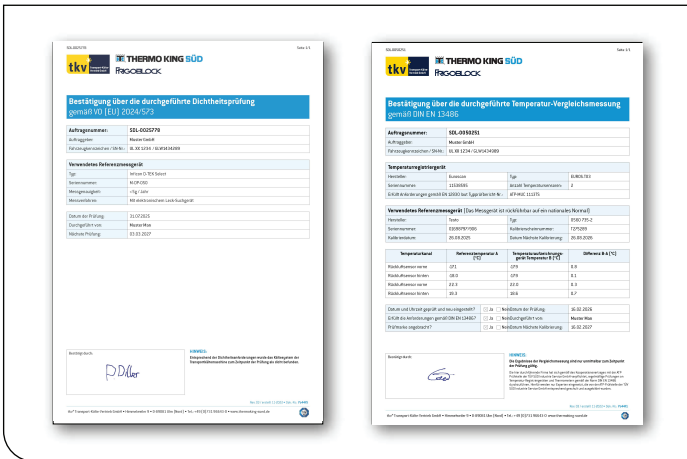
SDL-0025778

Seite 1/1

tkv

THERMO KING SÜD

FRIGOBLOCK

Bestätigung über die durchgeführte Dichtheitsprüfung
gemäß VO (EU) 2024/573

| Auftragsnummer: | SDL-0025778 |
|---|---|
| Auftraggeber: | Muster GmbH |
| Fahrzeugkennzeichen / SN-Nr.: | UL-XX 1234 / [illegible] |

| Verwendetes Referenzmessgerät | |
|---|---|
| Typ: | Inficon D-TEK Select |
| Seriennummer: | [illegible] |
| Messgenauigkeit: | < 5g / Jahr |
| Messverfahren: | Mit elektronischem Leck-Suchgerät |

| Datum der Prüfung: | 21.02.2025 |
|---|---|
| Durchgeführt von: | Master Max |
| Nächste Prüfung: | 03.03.2027 |

Bestätigt durch:

HINWEIS:
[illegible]

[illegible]

SDL-0050251

Seite 1/1

tkv

THERMO KING SÜD

FRIGOBLOCK

Bestätigung über die durchgeführte Temperatur-Vergleichsmessung
gemäß DIN EN 13486

| Auftragsnummer: | SDL-0050251 |
|---|---|
| Auftraggeber: | Muster GmbH |
| Fahrzeugkennzeichen / SN-Nr.: | UL-XX 1234 / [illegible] |

| Temperaturregistriergerät | | | |
|---|---|---|---|
| Hersteller: | Euroscan | Typ: | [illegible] |
| Seriennummer: | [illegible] | Anzahl Temperatursensoren: | 2 |
| Erfüllt Anforderungen gemäß EN 12830 laut Typprüfbericht-Nr.: | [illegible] | | |

| Verwendetes Referenzmessgerät (Das Messgerät ist rückführbar auf ein nationales Normal) | | | |
|---|---|---|---|
| Hersteller: | Testo | Typ: | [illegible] |
| Seriennummer: | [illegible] | Kalibrierzertifikatnummer: | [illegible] |
| Kalibrierdatum: | 20.03.2025 | Datum Nächste Kalibrierung: | 20.03.2026 |

| Temperaturkanal | Referenztemperatur A [°C] | Temperaturaufzeichnungsgerät Temperatur B [°C] | Differenz B-A [°C] |
|---|---|---|---|
| Rückluftsensor vorne | -17.1 | -17.9 | 0.9 |
| Rückluftsensor hinten | -18.0 | -17.9 | 0.1 |
| Rückluftsensor vorne | 22.3 | 22.0 | 0.3 |
| Rückluftsensor hinten | 15.3 | 16.0 | 0.7 |

| Datum und Uhrzeit geprüft und neu eingestellt? | Ja / Nein | Datum der Prüfung: | 16.02.2026 |
|---|---|---|---|
| Erfüllt die Anforderungen gemäß DIN EN 13486? | Ja / Nein | Durchgeführt von: | Master Max |
| Prüfmarke angebracht? | Ja / Nein | Datum Nächste Kalibrierung: | 16.02.2027 |

Bestätigt durch:

HINWEIS:
Die Ergebnisse der Vergleichsmessung sind nur unmittelbar zum Zeitpunkt der Prüfung gültig.
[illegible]

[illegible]